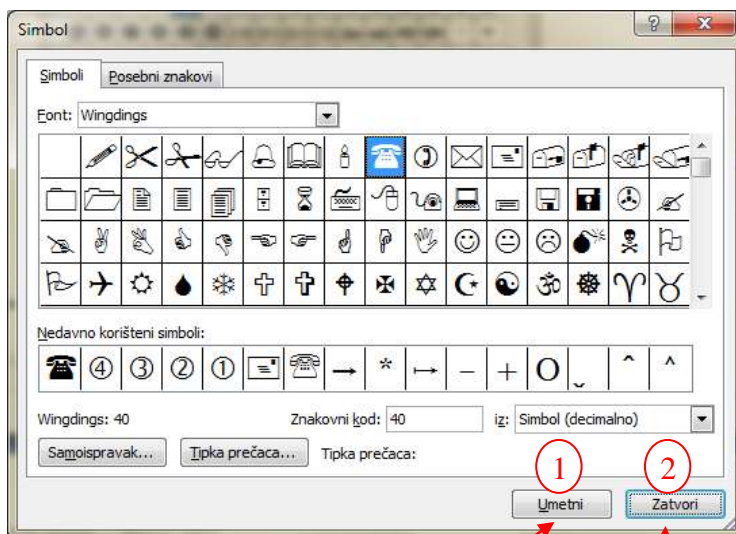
Simbol

?

Simboli

Posebni znakovi

Font: Wingdings

Nedavno korišteni simboli:

④ ③ ② ①

Wingdings: 40

Znakovni kod: 40

iz: Simbol (decimalno)

Samoispravak...

Tipka prečaca...

Tipka prečaca:

1

2

Umetni

Zatvori